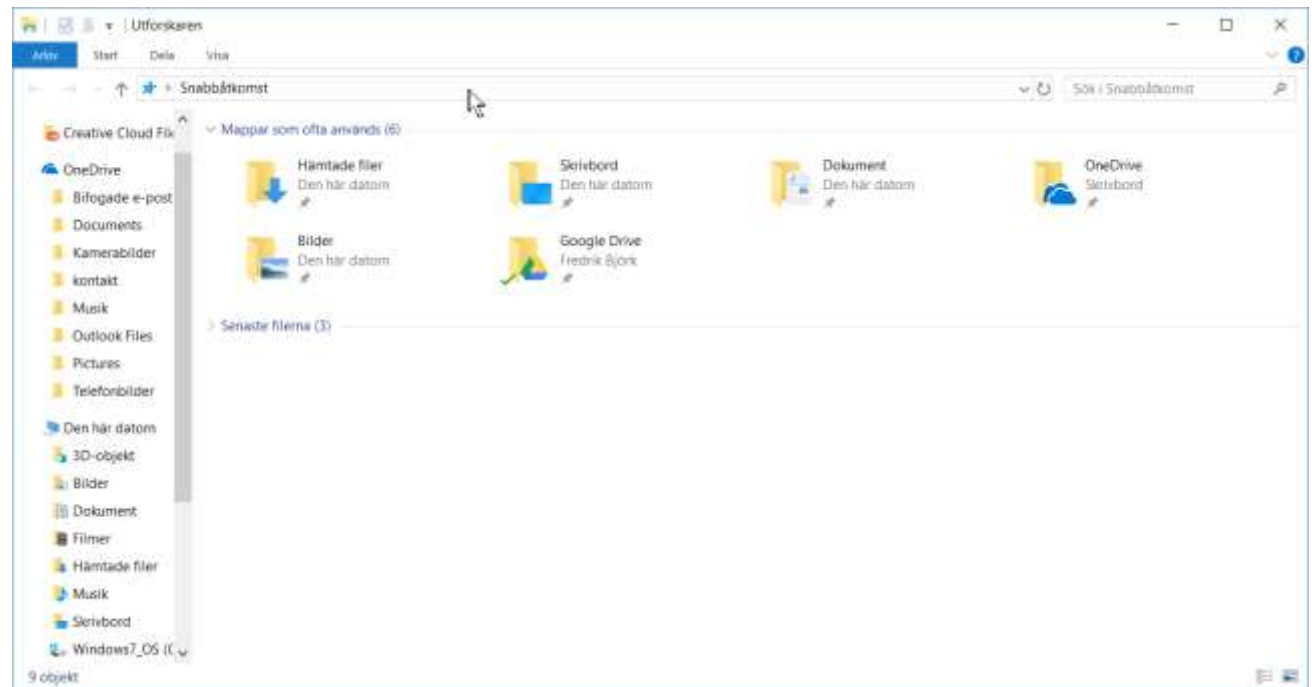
Utforskaren

Arkiv Start Dela Visa

Snabbåtkomst

Sök i Snabbåtkomst

Creative Cloud Fil

OneDrive

Bifogade e-post

Documents

Kamerabilder

kontakt

Musik

Outlook Files

Pictures

Telefonbilder

Den här datorn

3D-objekt

Bilder

Dokument

Filmer

Hämtade filer

Musik

Skrivbord

Windows7_OS (C

9 objekt

Mappar som ofta används (6)

Hämtade filer
Den här datorn

Skrivbord
Den här datorn

Dokument
Den här datorn

OneDrive
Skrivbord

Bilder
Den här datorn

Google Drive
Fredrik Björk

Senaste filerna (3)